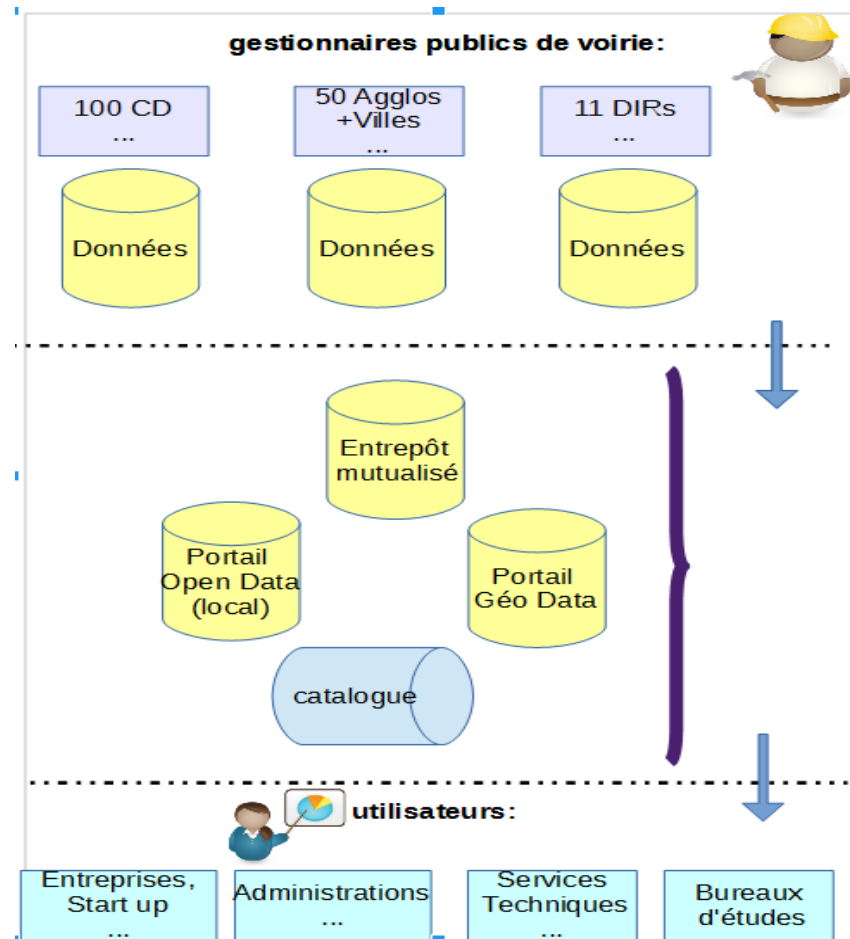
gestionnaires publics de voirie:

100 CD
...

50 Agglos
+Villes
...

11 DIRs
...

Données

Données

Données

Entrepôt
mutualisé

Portail
Open Data
(local)

Portail
Géo Data

catalogue

utilisateurs:

Entreprises,
Start up
...

Administrations
...

Services
Techniques
...

Bureaux
d'études